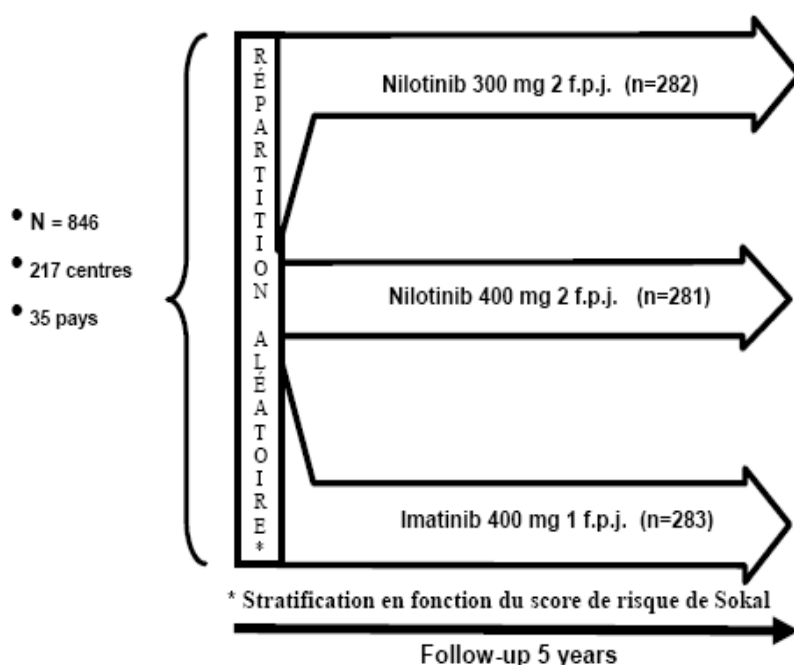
• N = 846
• 217 centres
• 35 pays

RÉPARTITION ALÉATOIRE*

Nilotinib 300 mg 2 f.p.j. (n=282)

Nilotinib 400 mg 2 f.p.j. (n=281)

Imatinib 400 mg 1 f.p.j. (n=283)

* Stratification en fonction du score de risque de Sokal

Follow-up 5 years